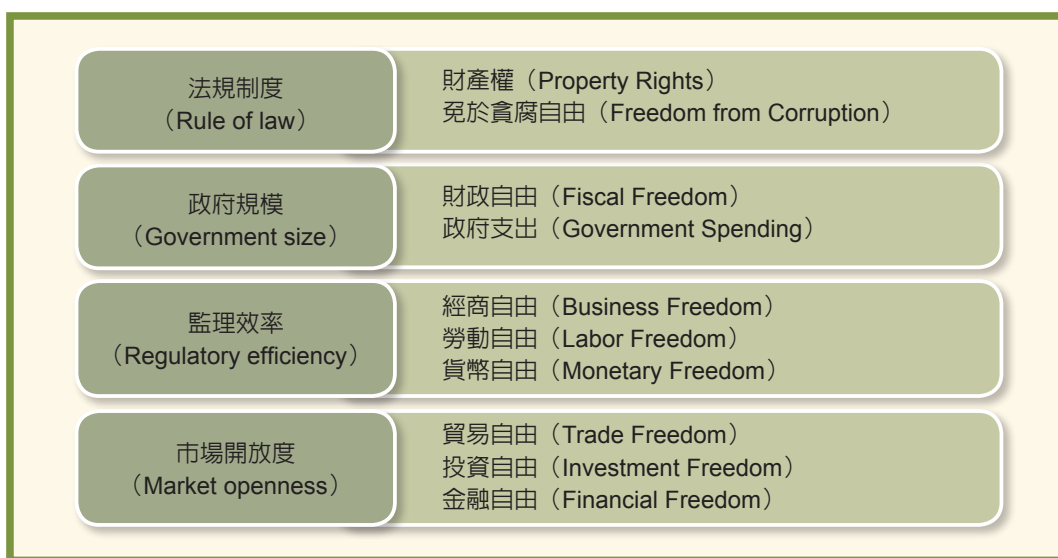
法規制度
（Rule of law）

財產權（Property Rights）
免於貪腐自由（Freedom from Corruption）

政府規模
（Government size）

財政自由（Fiscal Freedom）
政府支出（Government Spending）

監理效率
（Regulatory efficiency）

經商自由（Business Freedom）
勞動自由（Labor Freedom）
貨幣自由（Monetary Freedom）

市場開放度
（Market openness）

貿易自由（Trade Freedom）
投資自由（Investment Freedom）
金融自由（Financial Freedom）